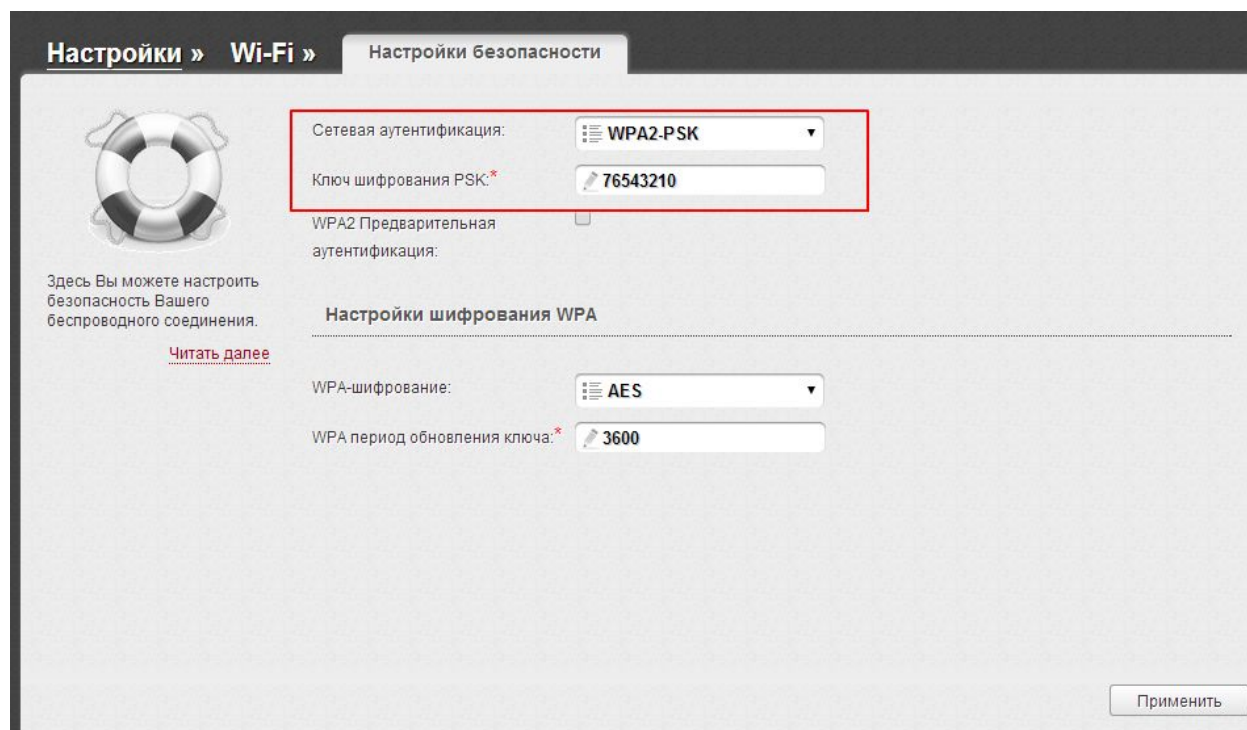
Настройки » Wi-Fi » Настройки безопасности

Здесь Вы можете настроить безопасность Вашего беспроводного соединения.

Читать далее

Сетевая аутентификация: WPA2-PSK

Ключ шифрования PSK:* 76543210

WPA2 Предварительная аутентификация:

Настройки шифрования WPA

WPA-шифрование: AES

WPA период обновления ключа:* 3600

Применить